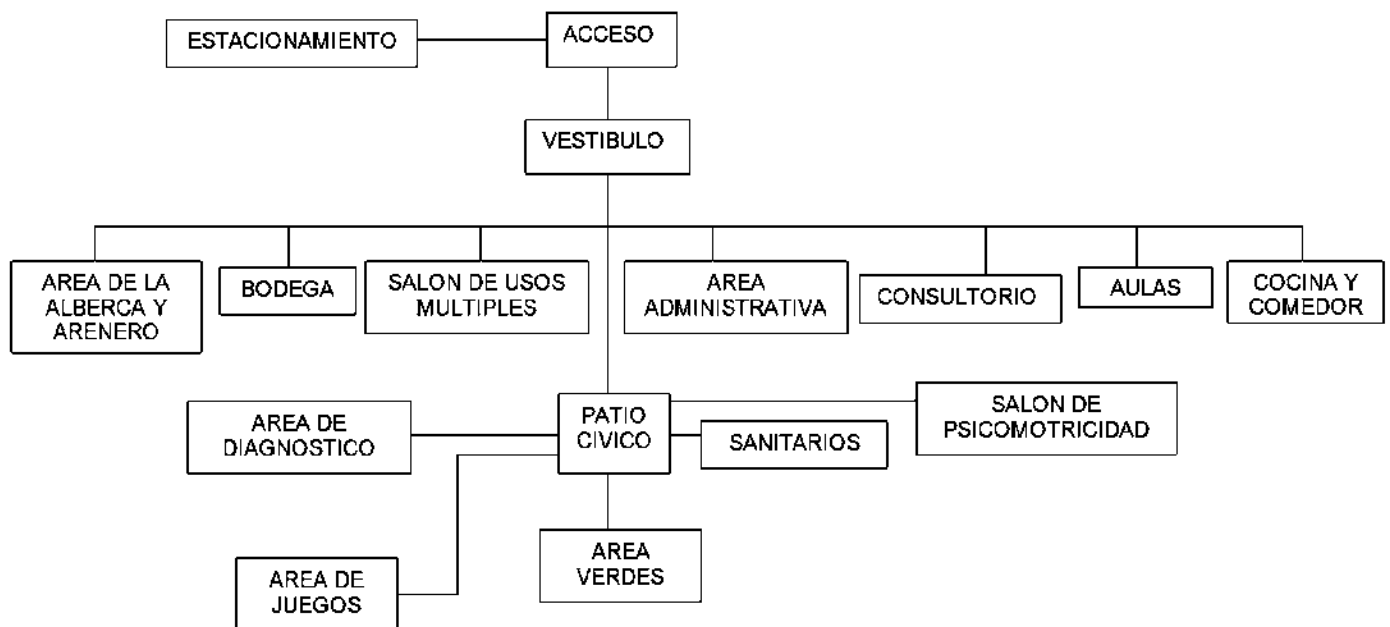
ESTACIONAMIENTO

ACCESO

VESTIBULO

AREA DE LA ALBERCA Y ARENERO

BODEGA

SALON DE USOS MULTIPLES

AREA ADMINISTRATIVA

CONSULTORIO

AULAS

COCINA Y COMEDOR

AREA DE DIAGNOSTICO

PATIO CIVICO

SANITARIOS

SALON DE PSICOMOTRICIDAD

AREA VERDES

AREA DE JUEGOS